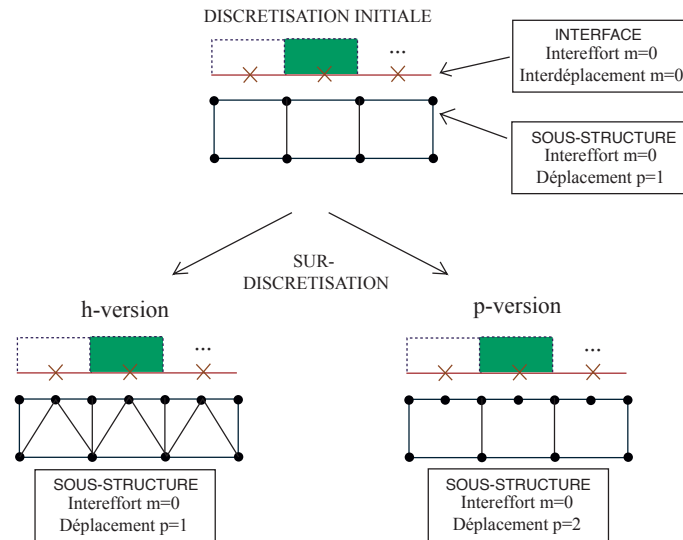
DISCRETISATION INITIALE

...

INTERFACE
Intereffort m=0
Interdéplacement m=0

SOUS-STRUCTURE
Intereffort m=0
Déplacement p=1

SUR-
DISCRETISATION

h-version

...

SOUS-STRUCTURE
Intereffort m=0
Déplacement p=1

p-version

...

SOUS-STRUCTURE
Intereffort m=0
Déplacement p=2